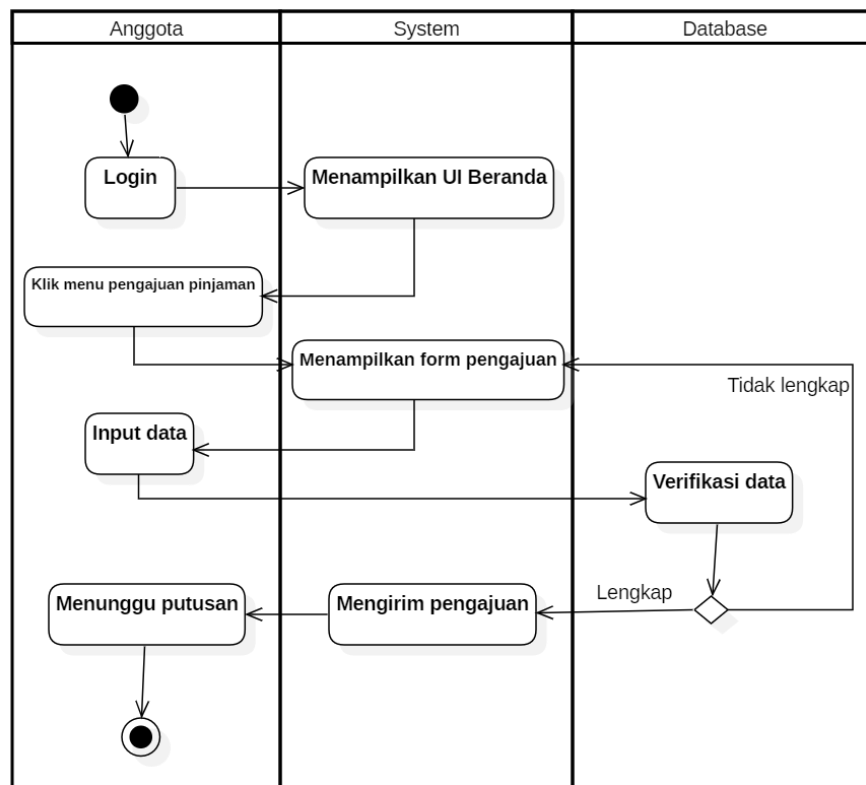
| Anggota | System | Database |
|---|---|---|

Login

Menampilkan UI Beranda

Klik menu pengajuan pinjaman

Menampilkan form pengajuan

Tidak lengkap

Input data

Verifikasi data

Lengkap

Menunggu putusan

Mengirim pengajuan